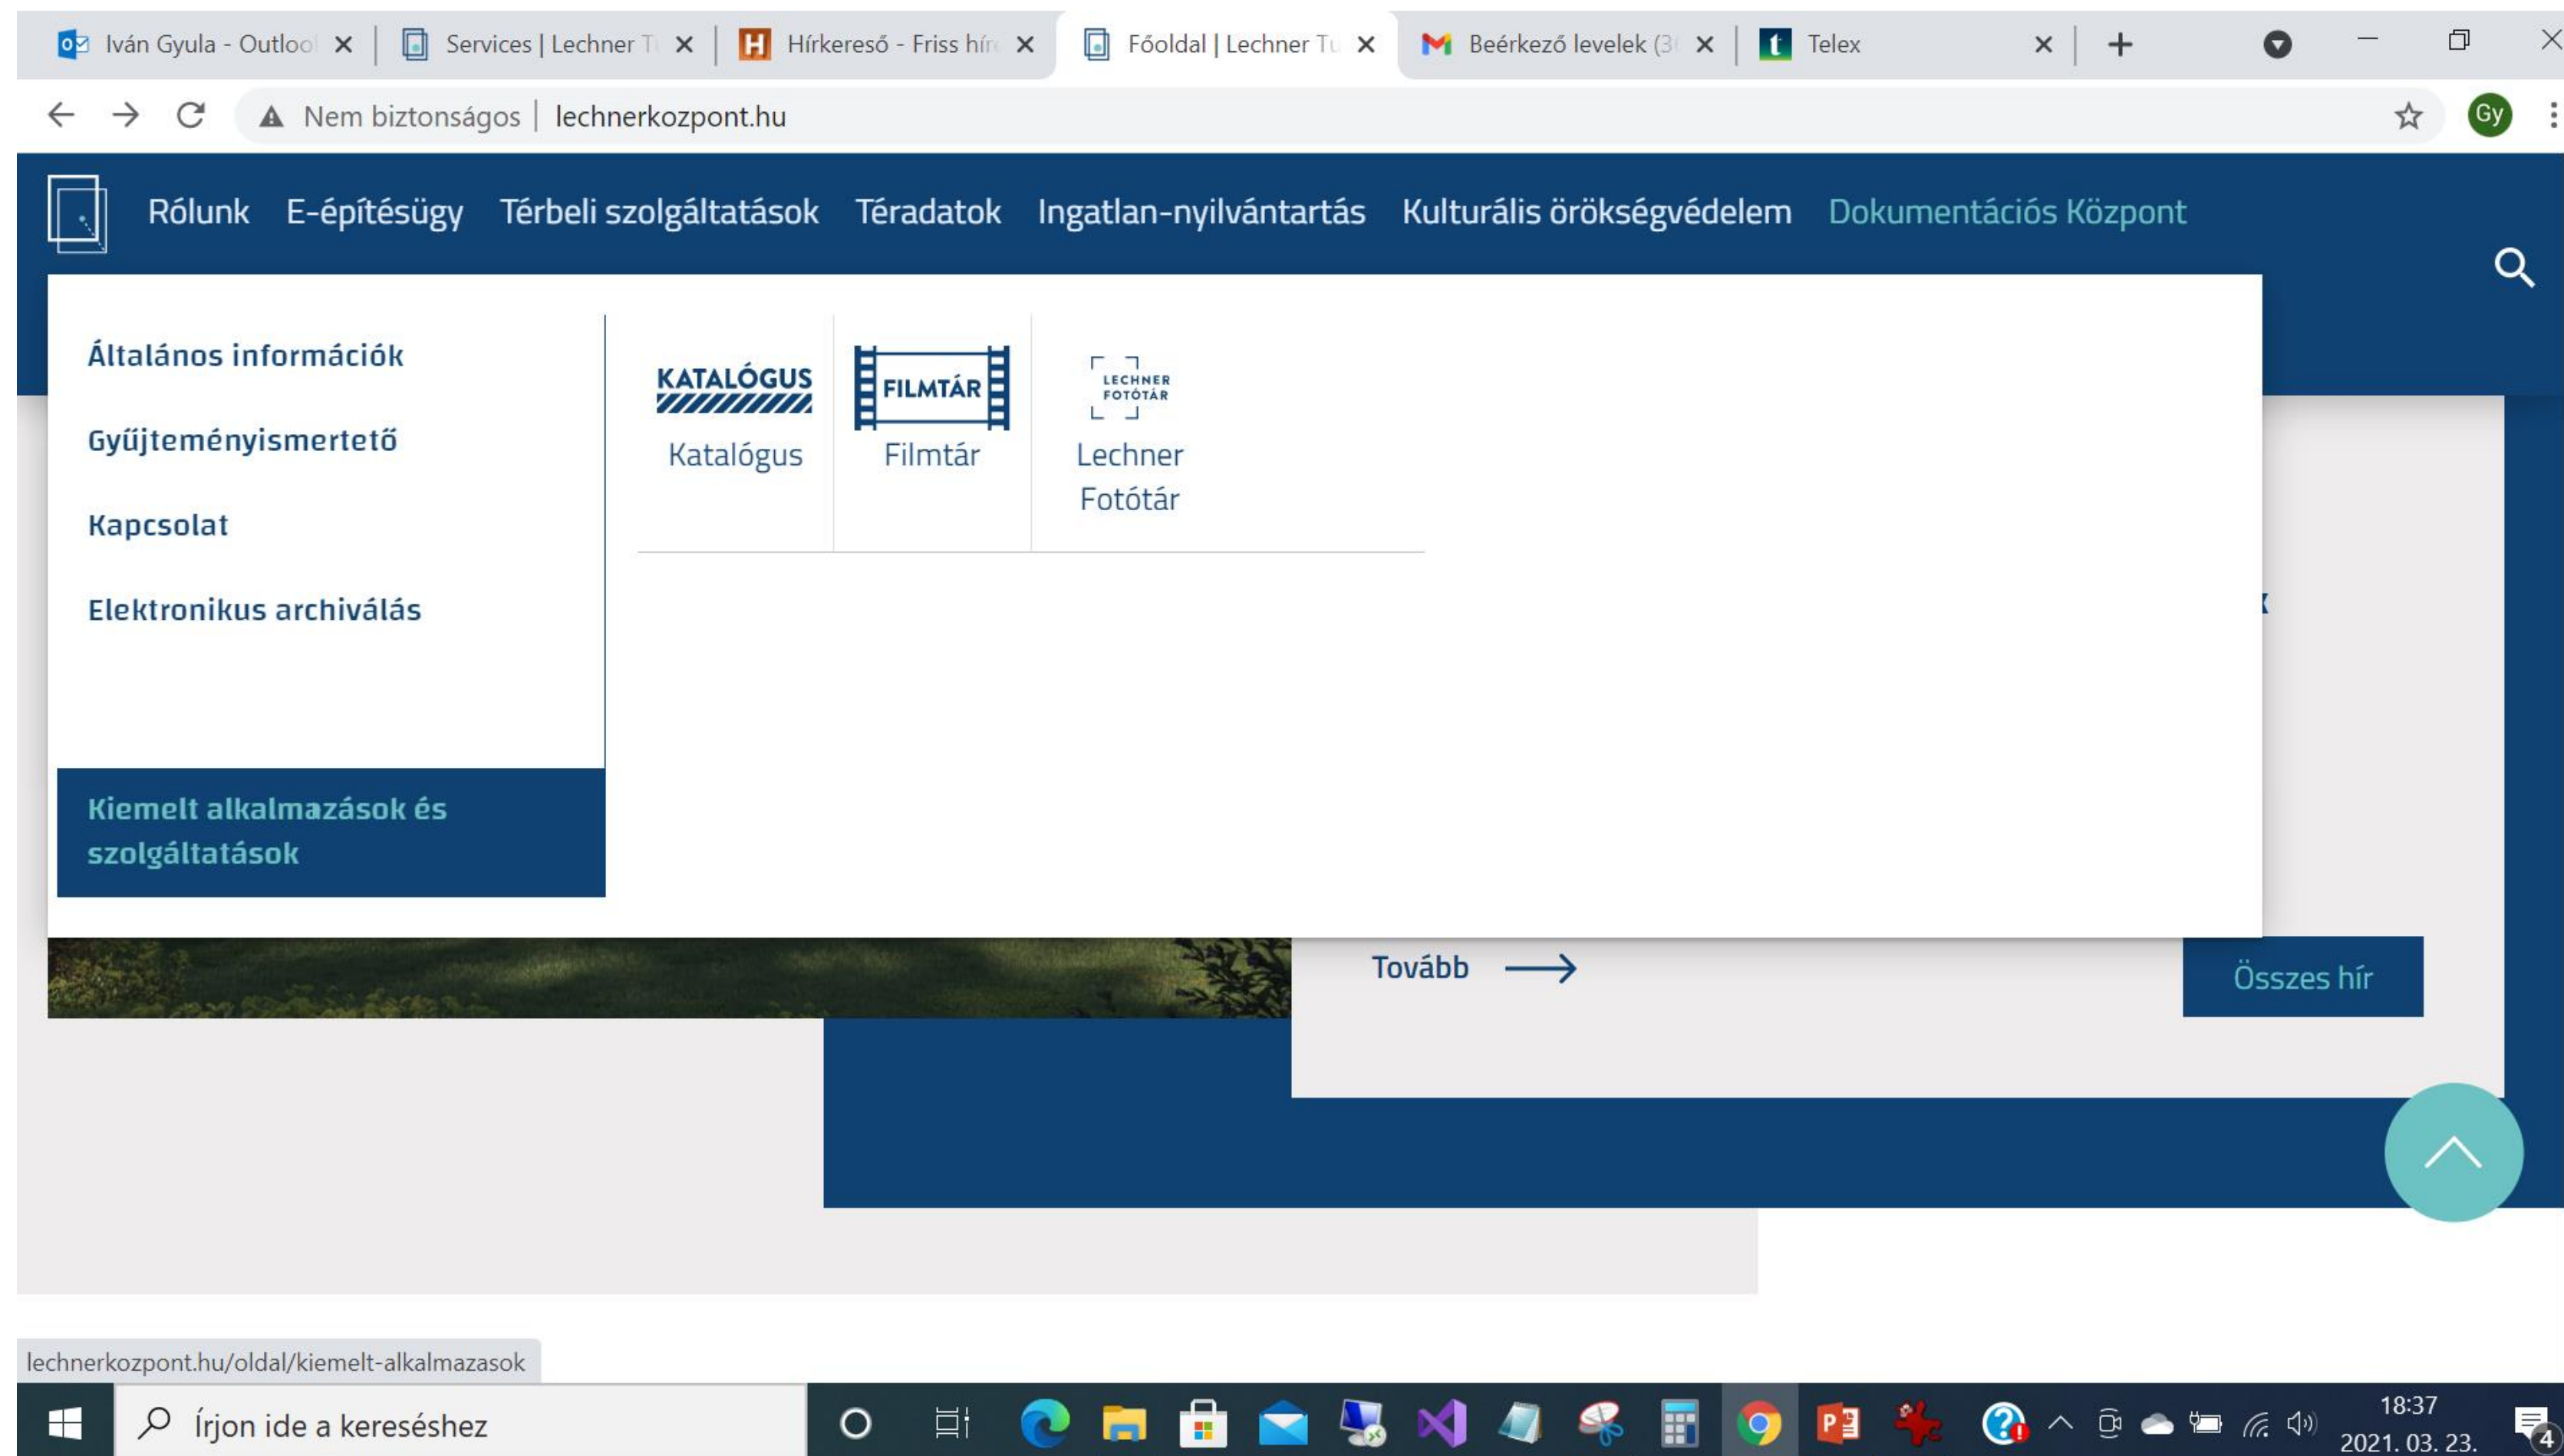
Iván Gyula - Outloo
Services | Lechner T
Hírkereső - Friss hír
Főoldal | Lechner Tu
Beérkező levelek (3
Telex

Nem biztonságos | lechnerkozpont.hu

Rólunk E-építésügy Térbeli szolgáltatások Téradatok Ingatlan-nyilvántartás Kulturális örökségvédelem Dokumentációs Központ

Általános információk

Gyűjteményismertető

Kapcsolat

Elektronikus archiválás

Kiemelt alkalmazások és szolgáltatások

KATALÓGUS
Katalógus

FILMTÁR
Filmtár

LECHNER FOTÓTÁR
Lechner Fotótár

Tovább

Összes hír

lechnerkozpont.hu/oldal/kiemelt-alkalmazasok

Írjon ide a kereséshez

18:37
2021. 03. 23.